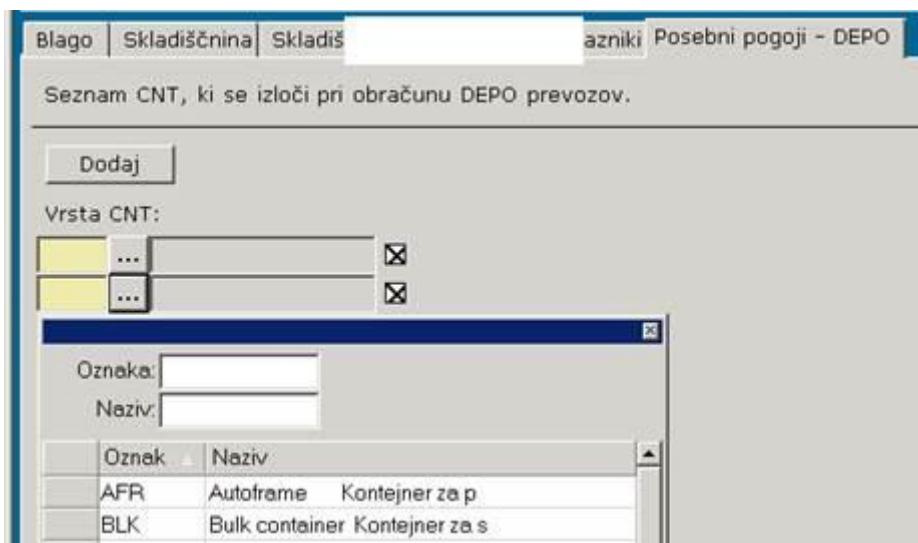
Blago | Skladiščnina | Skladiš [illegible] azniki | Posebni pogoji - DEPO

Seznam CNT, ki se izloči pri obračunu DEPO prevozov.

Dodaj

Vrsta CNT:

...

...

Oznaka:

Naziv:

| | Oznak | Naziv |
|---|---|---|
| | AFR | Autoframe Kontejner za p |
| | BLK | Bulk container Kontejner za s |